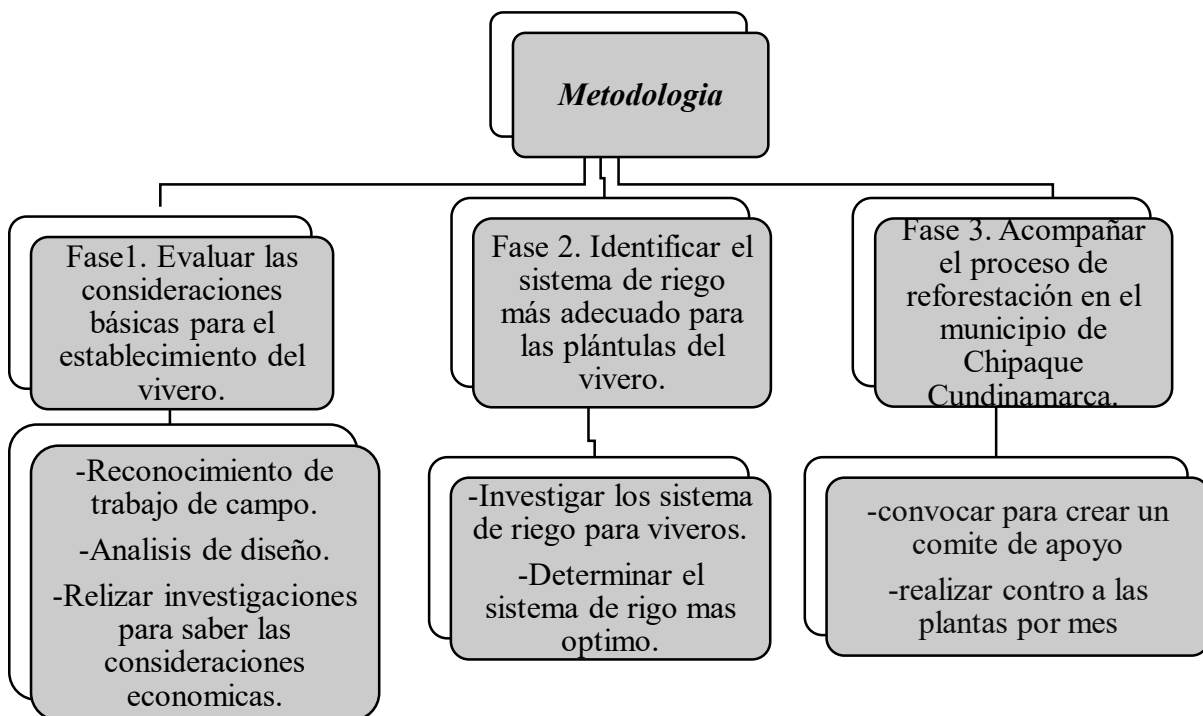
*Metodologia*

Fase1. Evaluar las consideraciones básicas para el establecimiento del vivero.

-Reconocimiento de trabajo de campo.

-Analisis de diseño.

-Relizar investigaciones para saber las consideraciones economicas.

Fase 2. Identificar el sistema de riego más adecuado para las plántulas del vivero.

-Investigar los sistema de riego para viveros.

-Determinar el sistema de rigo mas optimo.

Fase 3. Acompañar el proceso de reforestación en el municipio de Chipaque Cundinamarca.

-convocar para crear un comite de apoyo

-realizar contro a las plantas por mes